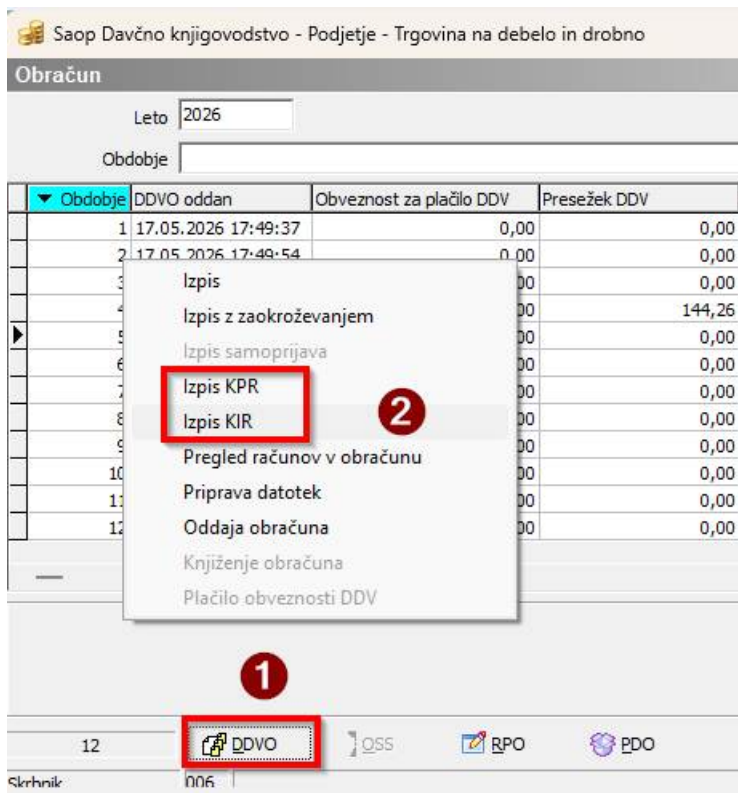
Saop Davčno knjigovodstvo - Podjetje - Trgovina na debelo in drobno

Obračun

Leto 2026

Obdobje

| Obdobje | DDVO oddan | Obveznost za plačilo DDV | Presežek DDV |
|---|---|---|---|
| 1 | 17.05.2026 17:49:37 | 0,00 | 0,00 |
| 2 | 17.05.2026 17:49:54 | 0,00 | 0,00 |
| 3 | | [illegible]00 | 0,00 |
| 4 | | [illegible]00 | 144,26 |
| 5 | | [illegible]00 | 0,00 |
| 6 | | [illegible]00 | 0,00 |
| 7 | | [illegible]00 | 0,00 |
| 8 | | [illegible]00 | 0,00 |
| 9 | | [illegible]00 | 0,00 |
| 10 | | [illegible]00 | 0,00 |
| 11 | | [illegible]00 | 0,00 |
| 12 | | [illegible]00 | 0,00 |

Izpis
Izpis z zaokroževanjem
Izpis samoprijava
Izpis KPR
Izpis KIR
2
Pregled računov v obračunu
Priprava datotek
Oddaja obračuna
Knjiženje obračuna
Plačilo obveznosti DDV

1

12 DDVO OSS RPO PDO

Skrbnik 006